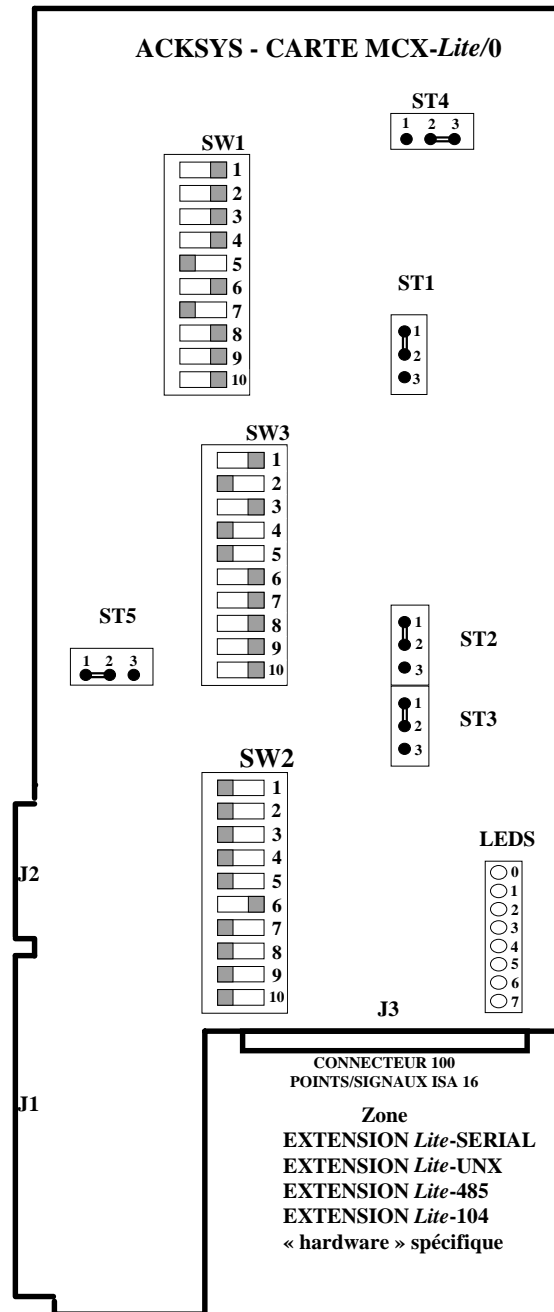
ACKSYS - CARTE MCX-*Lite*/0

ST4
1 2 3

SW1
1
2
3
4
5
6
7
8
9
10

ST1
1
2
3

SW3
1
2
3
4
5
6
7
8
9
10

ST5
1 2 3

ST2
1
2
3

ST3
1
2
3

SW2
1
2
3
4
5
6
7
8
9
10

LEDS
0
1
2
3
4
5
6
7

J2

J1

J3

CONNECTEUR 100 POINTS/SIGNAUX ISA 16

Zone
EXTENSION *Lite*-SERIAL
EXTENSION *Lite*-UNX
EXTENSION *Lite*-485
EXTENSION *Lite*-104
« hardware » spécifique